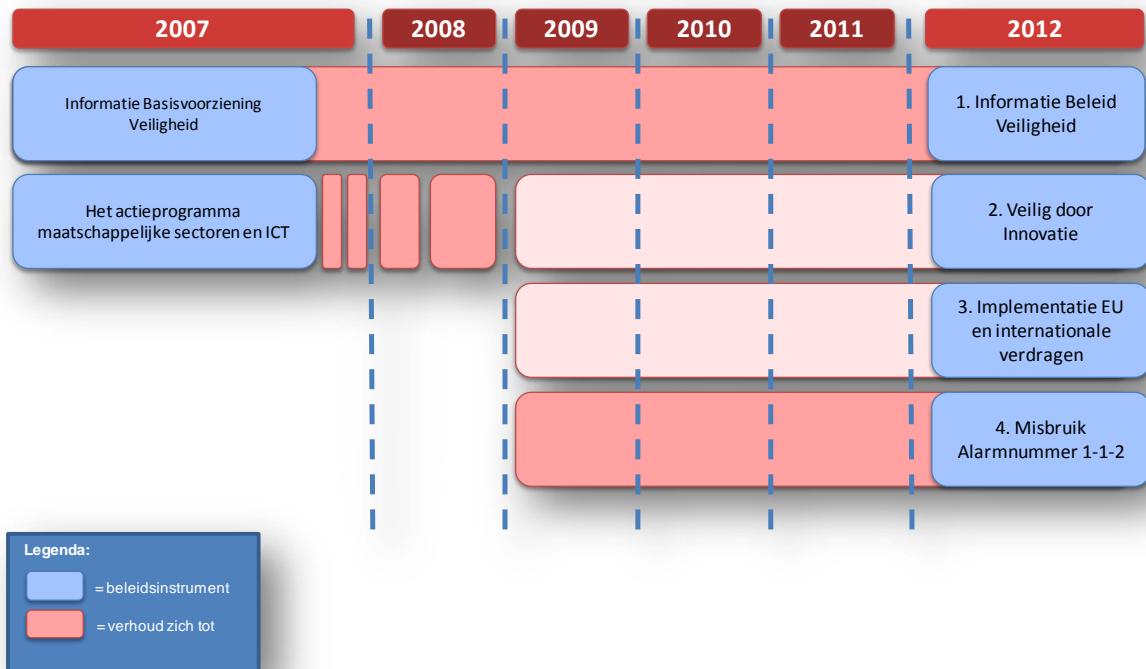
2007 2008 2009 2010 2011 2012

Informatie Basisvoorziening Veiligheid

1. Informatie Beleid Veiligheid

Het actieprogramma maatschappelijke sectoren en ICT

2. Veilig door Innovatie

3. Implementatie EU en internationale verdragen

4. Misbruik Alarmnummer 1-1-2

Legenda:

= beleidsinstrument

= verhoud zich tot